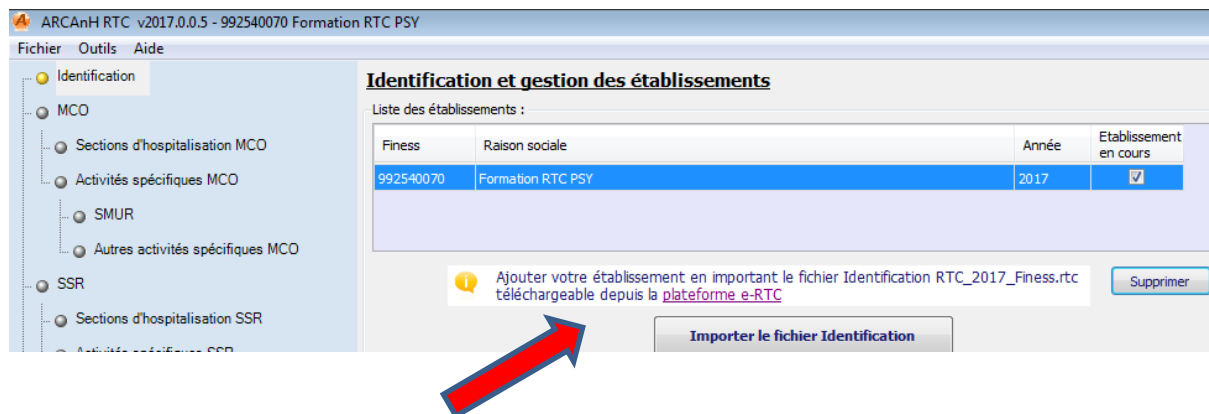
ARCAnH RTC v2017.0.0.5 - 992540070 Formation RTC PSY

Fichier Outils Aide

Identification
MCO
Sections d'hospitalisation MCO
Activités spécifiques MCO
SMUR
Autres activités spécifiques MCO
SSR
Sections d'hospitalisation SSR
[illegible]

Identification et gestion des établissements

Liste des établissements :

| Finess | Raison sociale | Année | Etablissement en cours |
|---|---|---|---|
| 992540070 | Formation RTC PSY | 2017 | ☑ |

Ajouter votre établissement en important le fichier Identification RTC_2017_Finess.rtc téléchargeable depuis la plateforme e-RTC

Supprimer

Importer le fichier Identification